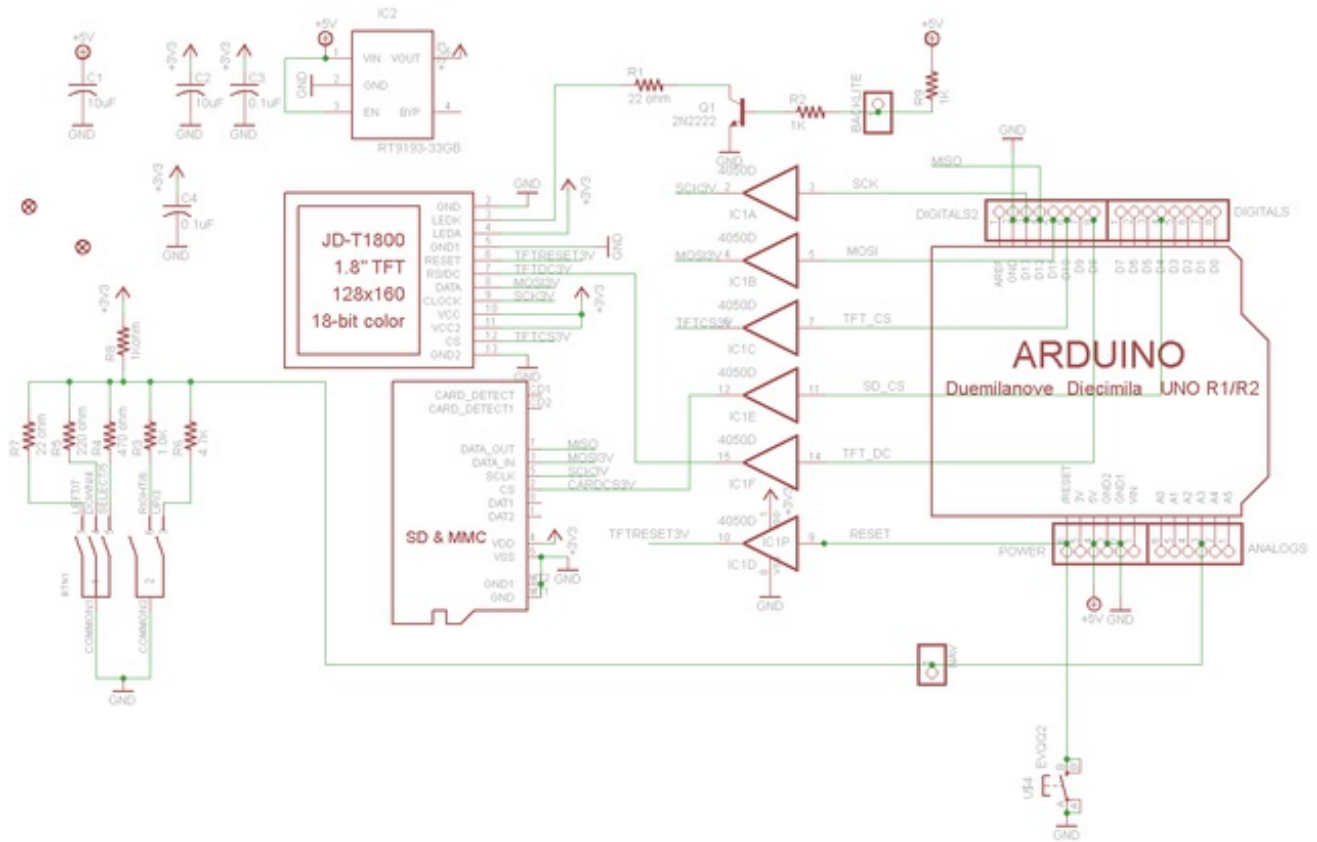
+5V
C1
10uF
GND

+3V3
C2
10uF
GND

+3V3
C3
0.1uF
GND

+5V
IC2
1 VIN
VOUT 5
2 GND
3 EN
BYP 4
GND
RT9193-33GB

R1
22 ohm
Q1
2N2222
GND
R2
1K
BACKLITE
+5V
R9
1K

+3V3
C4
0.1uF
GND

JD-T1800
1.8" TFT
128x160
18-bit color

GND 1
LEDK 2
LEDA 3
GND1 4
RESET 5
RS/DC 6
DATA 7
CLOCK 8
VCC 9
VCC2 10
CS 11
GND2 12

GND
+3V3
TFTRESET3V
GND
TFTDC3V
MOSI3V
SCK3V
+3V3
TFTCS3V
GND

CARD_DETECT
CARD_DETECT1
DATA_OUT
DATA_IN
SCLK
CS
DAT1
DAT2
VDD
VSS
GND1
GND
MISO
MOSI3V
SCK3V
CARDCS3V
+3V3
GND
SD & MMC

4050D
SCK3V 2
IC1A
3 SCK
4050D
MOSI3V 4
IC1B
5 MOSI
4050D
TFTCS3V 6
IC1C
7 TFT_CS
4050D
12
IC1E
11 SD_CS
4050D
15
IC1F
14 TFT_DC
4050D
TFTRESET3V 10
IC1D
9 RESET
IC1P
+3V3
GND

GND
MISO
DIGITALS2
DIGITALS
AREF GND D13 D12 D11 D10 D9 D8
D7 D6 D5 D4 D3 D2 D1 D0

ARDUINO
Duemilanove Diecimila UNO R1/R2

RESET 3V 5V GND2 GND1 VIN
POWER
A0 A1 A2 A3 A4 A5
ANALOGS
+5V GND

+3V3
R8
1kohm
R7
22 ohm
R5
220 ohm
R4
470 ohm
R3
1.8K
R6
4.7K
LEFT
DOWN
SELECT
RIGHT
UP
COMMON
COMMON2
GND

NAV

EVQQ2
U$4
GND